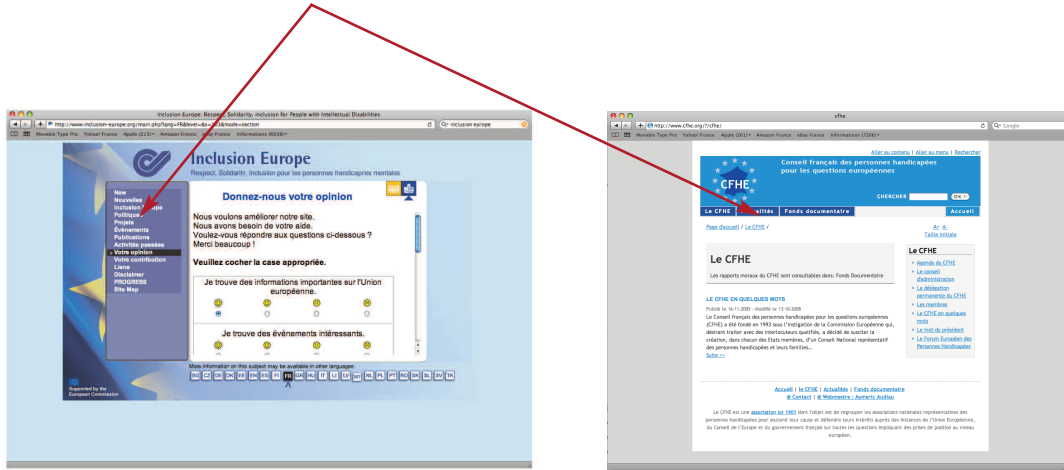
Inclusion Europe: Respect, Solidarity, Inclusion for People with Intellectual Disabilities

http://www.inclusion-europe.org/main.php?lang=FR&level=&s=&mode=section

inclusion europe

Movable Type Pro   Yahoo! France   Apple (215)   Amazon France   eBay France   Informations (6038)

Inclusion Europe

Respect, Solidarité, Inclusion pour les personnes handicapées mentales

New
Nouvelles
Inclusion Europe
Politiques
Projets
Événements
Publications
Activités passées
» Votre opinion
Votre contribution
Liens
Disclaimer
PROGRESS
Site Map

Donnez-nous votre opinion

Nous voulons améliorer notre site.
Nous avons besoin de votre aide.
Voulez-vous répondre aux questions ci-dessous ?
Merci beaucoup !

Veuillez cocher la case appropriée.

Je trouve des informations importantes sur l'Union européenne.

Je trouve des événements intéressants.

More information on this subject may be available in other languages:

BG CZ DE DK EE EN ES FI FR GR HU IT LI LV MT NL PL PT RO SK SL SV TK

Supported by the European Commission

cfhe

http://www.cfhe.org/?/cfhe/

Google

Movable Type Pro   Yahoo! France   Apple (261)   Amazon France   eBay France   Informations (7266)

Aller au contenu | Aller au menu | Rechercher

CFHE

Conseil français des personnes handicapées pour les questions européennes

CHERCHER   OK

Le CFHE   Actualités   Fonds documentaire   Accueil

Page d'accueil / Le CFHE /

A+ A-
Taille initiale

Le CFHE

Les rapports moraux du CFHE sont consultables dans: Fonds Documentaire

LE CFHE EN QUELQUES MOTS

Publié le 16-11-2005 - Modifié le 13-10-2008

Le Conseil Français des personnes handicapées pour les questions européennes (CFHE) a été fondé en 1993 sous l'instigation de la Commission Européenne qui, désirant traiter avec des interlocuteurs qualifiés, a décidé de susciter la création, dans chacun des Etats membres, d'un Conseil National représentatif des personnes handicapées et leurs familles...
Suite >>

Le CFHE
Agenda du CFHE
Le conseil d'administration
La délégation permanente du CFHE
Les membres
Le CFHE en quelques mots
Le mot du président
Le Forum Européen des Personnes Handicapées

Accueil | le CFHE | Actualités | Fonds documentaire
@ Contact | @ Webmestre : Aymeric Audiau

Le CFHE est une association loi 1901 dont l'objet est de regrouper les associations nationales représentatives des personnes handicapées pour soutenir leur cause et défendre leurs intérêts auprès des instances de l'Union Européenne, du Conseil de l'Europe et du gouvernement français sur toutes les questions impliquant des prises de position au niveau européen.